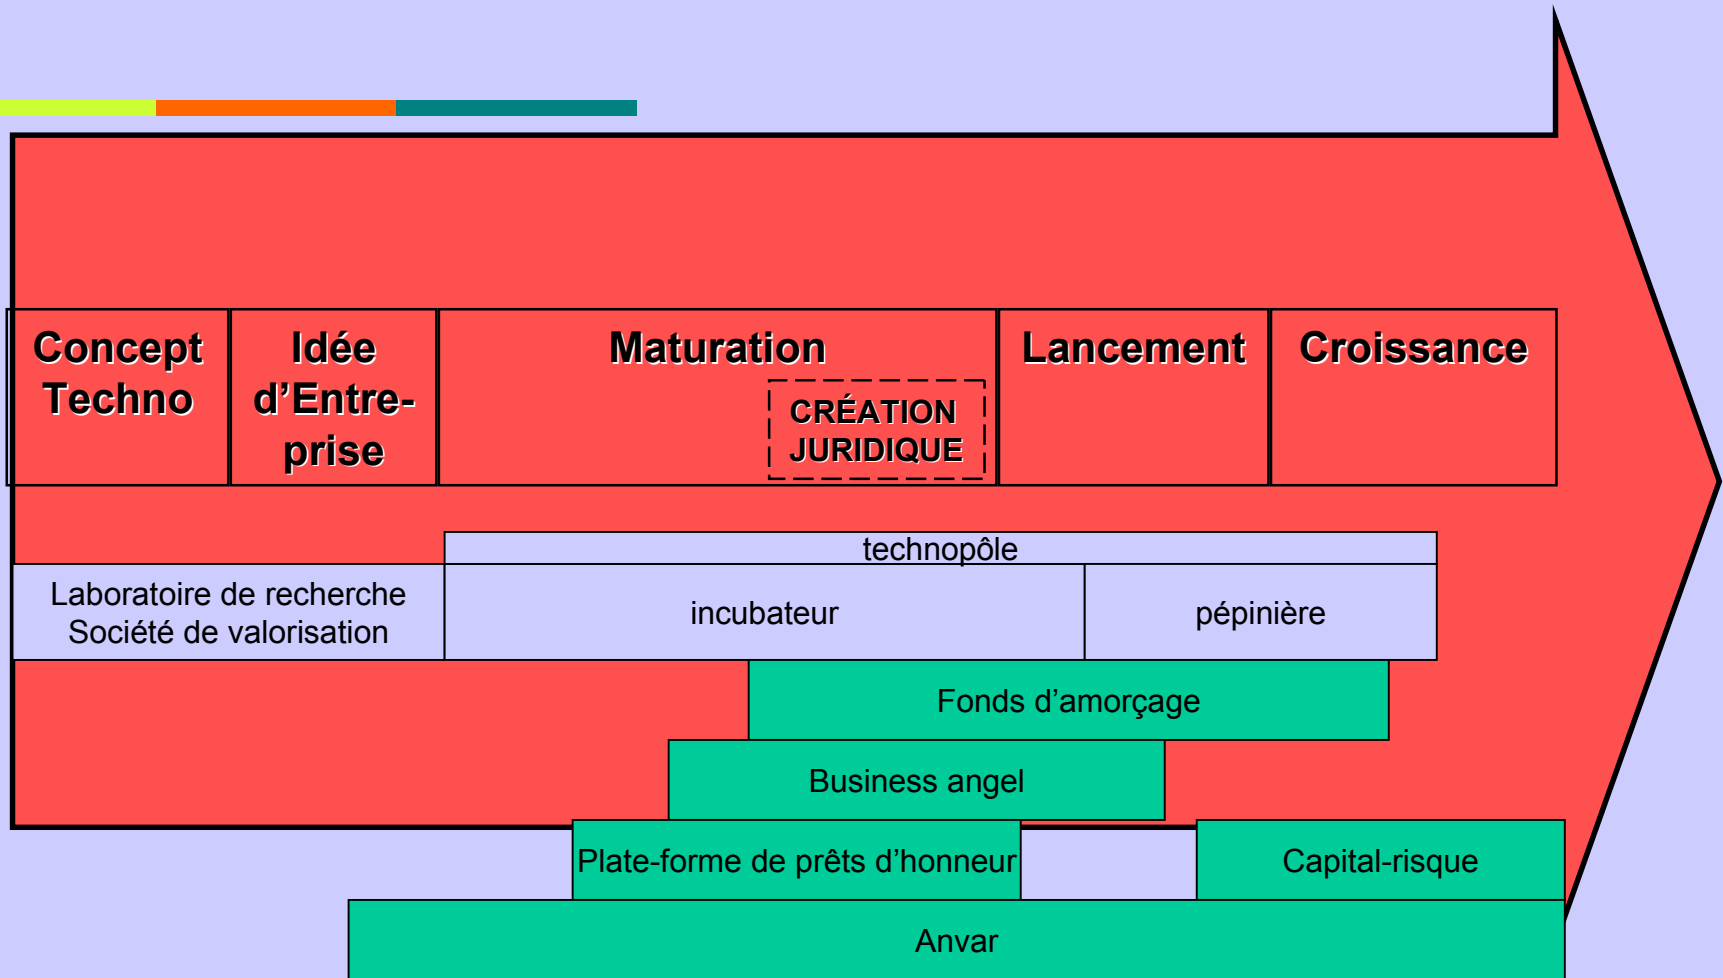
Concept Techno

Idée d'Entreprise

Maturation

CRÉATION JURIDIQUE

Lancement

Croissance

technopôle

Laboratoire de recherche
Société de valorisation

incubateur

pépinière

Fonds d'amorçage

Business angel

Plate-forme de prêts d'honneur

Capital-risque

Anvar